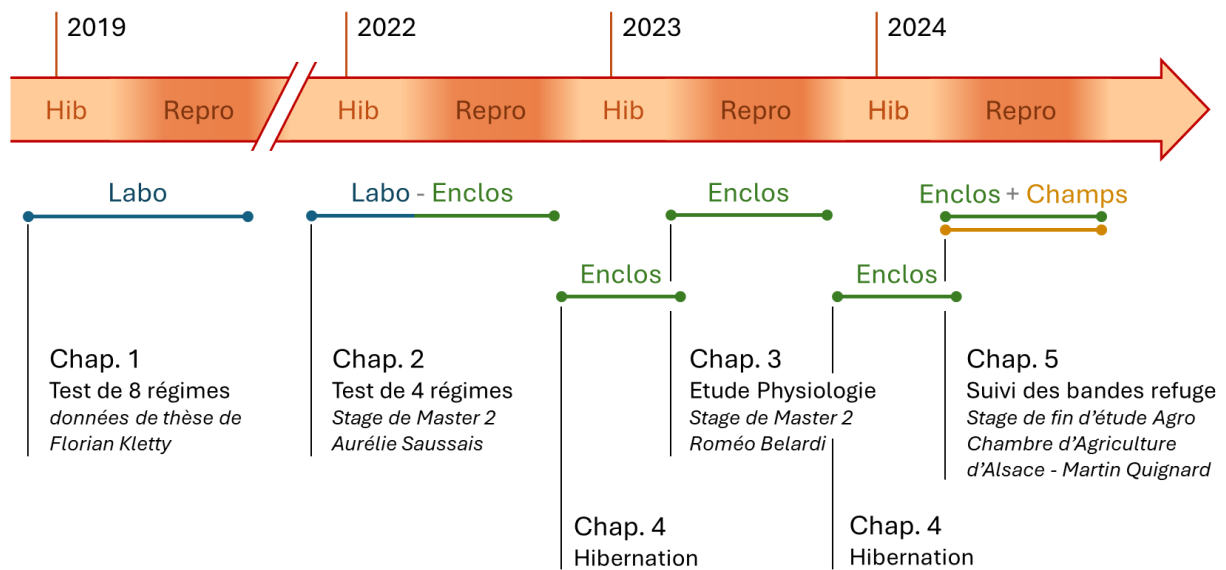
2019

2022

2023

2024

Hib Repro Hib Repro Hib Repro Hib Repro

Labo

Labo - Enclos

Enclos

Enclos

Enclos

Enclos + Champs

Chap. 1
Test de 8 régimes
*données de thèse de Florian Kletty*

Chap. 2
Test de 4 régimes
*Stage de Master 2 Aurélie Saussais*

Chap. 3
Etude Physiologie
*Stage de Master 2 Roméo Belardi*

Chap. 5
Suivi des bandes refuge
*Stage de fin d'étude Agro Chambre d'Agriculture d'Alsace - Martin Quignard*

Chap. 4
Hibernation

Chap. 4
Hibernation